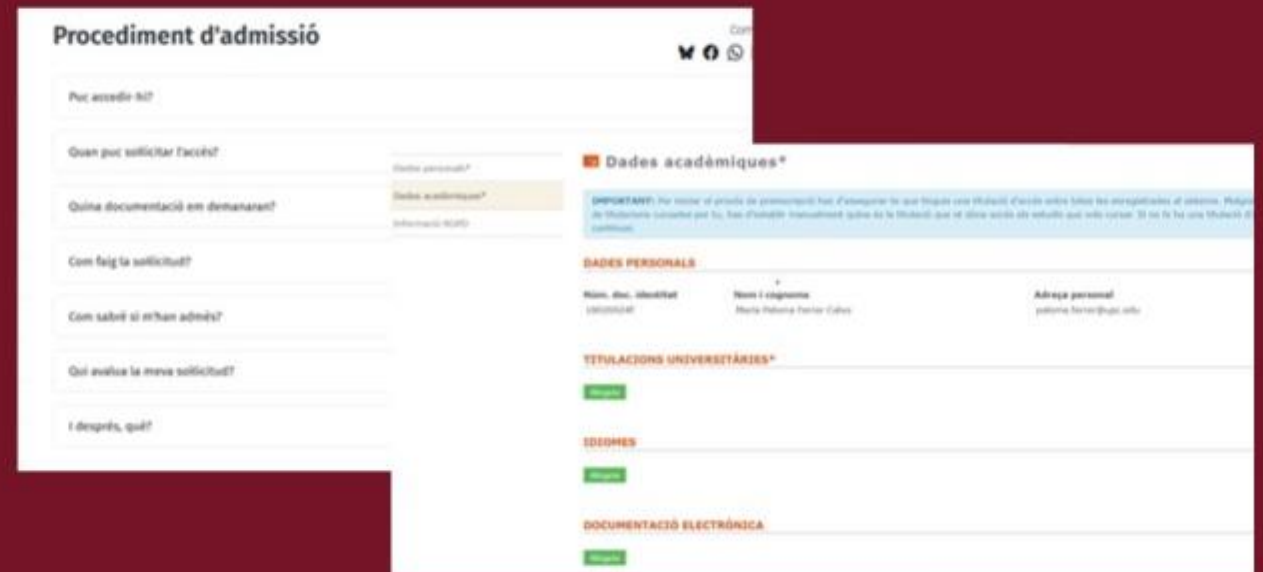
Procediment d'admissió

Com

Puc accedir-hi?

Quan puc sol·licitar l'accés?

Quina documentació em demanaran?

Com faig la sol·licitud?

Com sabré si m'han admès?

Qui avalua la meva sol·licitud?

I després, què?

Dades personals*

Dades acadèmiques*

Informació RGPD

Dades acadèmiques*

IMPORTANT: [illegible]

DADES PERSONALS

| Núm. doc. identitat | Nom i cognoms | Adreça personal |
|---|---|---|
| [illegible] | Maria Paloma Ferrer Calvo | paloma.ferrer@upc.edu |

TITULACIONS UNIVERSITÀRIES*

Afegeix

IDIOMES

Afegeix

DOCUMENTACIÓ ELECTRÒNICA

Afegeix